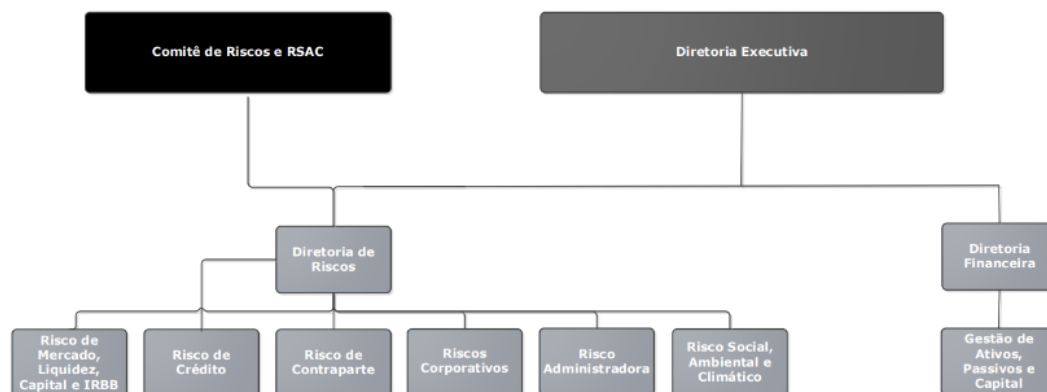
Comitê de Riscos e RSAC

Diretoria Executiva

Diretoria de Riscos

Diretoria Financeira

Risco de Mercado, Liquidez, Capital e IRBB

Risco de Crédito

Risco de Contraparte

Riscos Corporativos

Risco Administradora

Risco Social, Ambiental e Climático

Gestão de Ativos, Passivos e Capital